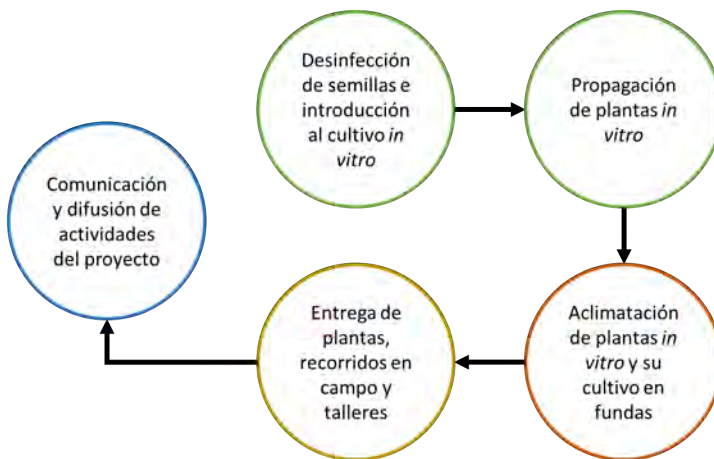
Desinfección de semillas e introducción al cultivo in vitro

Propagación de plantas in vitro

Aclimatación de plantas in vitro y su cultivo en fundas

Entrega de plantas, recorridos en campo y talleres

Comunicación y difusión de actividades del proyecto